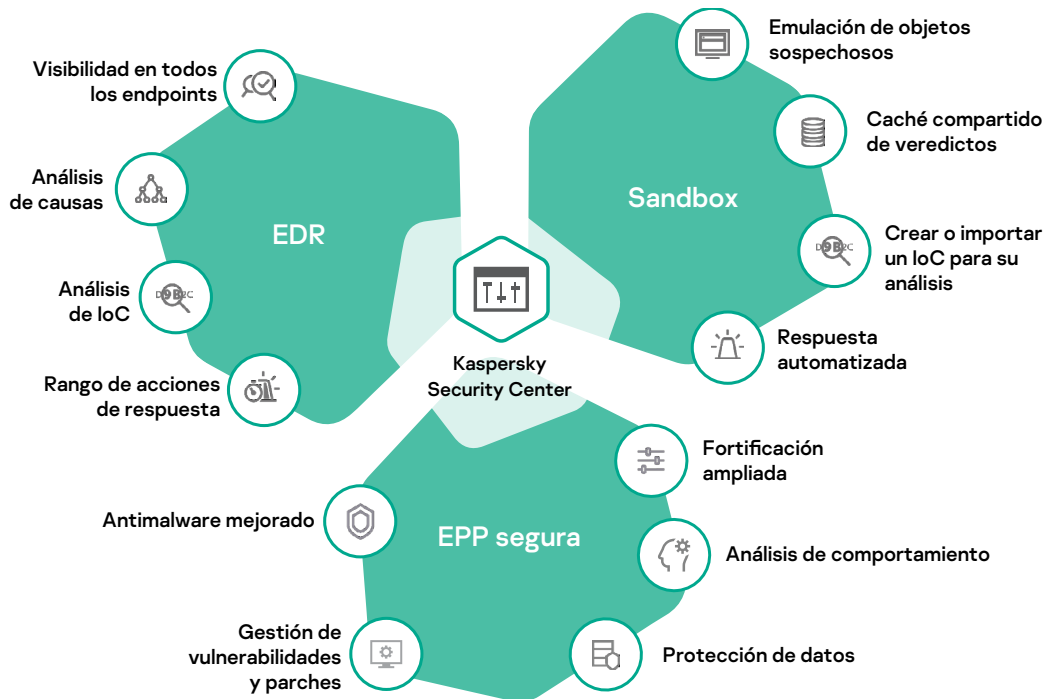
Visibilidad en todos los endpoints

Análisis de causas

EDR

Análisis de IoC

Rango de acciones de respuesta

Emulación de objetos sospechosos

Caché compartido de veredictos

Sandbox

Crear o importar un IoC para su análisis

Respuesta automatizada

Kaspersky Security Center

Fortificación ampliada

Antimalware mejorado

EPP segura

Análisis de comportamiento

Gestión de vulnerabilidades y parches

Protección de datos